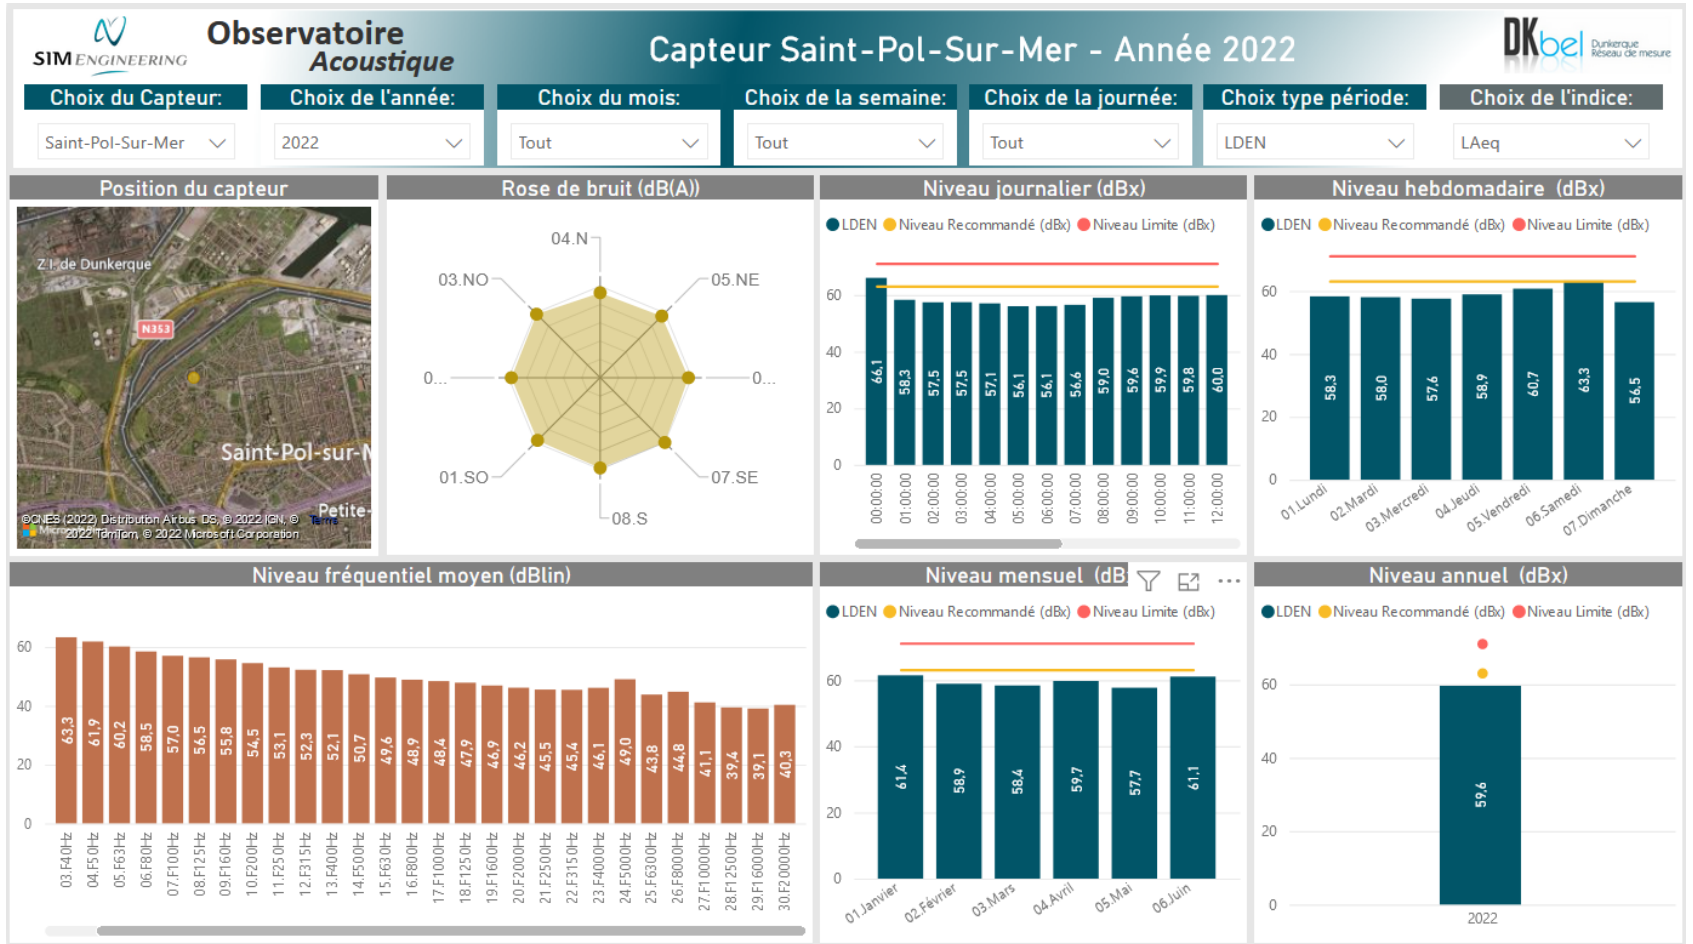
SIM ENGINEERING

Observatoire Acoustique

Capteur Saint-Pol-Sur-Mer - Année 2022

DKbel Dunkerque Réseau de mesure

Choix du Capteur:
Saint-Pol-Sur-Mer

Choix de l'année:
2022

Choix du mois:
Tout

Choix de la semaine:
Tout

Choix de la journée:
Tout

Choix type période:
LDEN

Choix de l'indice:
LAeq

Position du capteur

Z.I. de Dunkerque
N353
Saint-Pol-sur-M
Petite-
©CNES (2022) Distribution Airbus DS, © 2022 IGN, © 2022 TomTom, © 2022 Microsoft Corporation
Microsoft
Terms

Rose de bruit (dB(A))

04.N
05.NE
03.NO
0...
0...
01.SO
07.SE
08.S

Niveau journalier (dBx)

LDEN Niveau Recommandé (dBx) Niveau Limite (dBx)

| 00:00:00 | 01:00:00 | 02:00:00 | 03:00:00 | 04:00:00 | 05:00:00 | 06:00:00 | 07:00:00 | 08:00:00 | 09:00:00 | 10:00:00 | 11:00:00 | 12:00:00 |
|---|---|---|---|---|---|---|---|---|---|---|---|---|
| 66,1 | 58,3 | 57,5 | 57,5 | 57,1 | 56,1 | 56,1 | 56,6 | 59,0 | 59,6 | 59,9 | 59,8 | 60,0 |

0
20
40
60

Niveau hebdomadaire (dBx)

LDEN Niveau Recommandé (dBx) Niveau Limite (dBx)

| 01.Lundi | 02.Mardi | 03.Mercredi | 04.Jeudi | 05.Vendredi | 06.Samedi | 07.Dimanche |
|---|---|---|---|---|---|---|
| 58,3 | 58,0 | 57,6 | 58,9 | 60,7 | 63,3 | 56,5 |

0
20
40
60

Niveau fréquentiel moyen (dBlin)

| 03.F40Hz | 04.F50Hz | 05.F63Hz | 06.F80Hz | 07.F100Hz | 08.F125Hz | 09.F160Hz | 10.F200Hz | 11.F250Hz | 12.F315Hz | 13.F400Hz | 14.F500Hz | 15.F630Hz | 16.F800Hz | 17.F1000Hz | 18.F1250Hz | 19.F1600Hz | 20.F2000Hz | 21.F2500Hz | 22.F3150Hz | 23.F4000Hz | 24.F5000Hz | 25.F6300Hz | 26.F8000Hz | 27.F10000Hz | 28.F12500Hz | 29.F16000Hz | 30.F20000Hz |
|---|---|---|---|---|---|---|---|---|---|---|---|---|---|---|---|---|---|---|---|---|---|---|---|---|---|---|---|
| 63,3 | 61,9 | 60,2 | 58,5 | 57,0 | 56,5 | 55,8 | 54,5 | 53,1 | 52,3 | 52,1 | 50,7 | 49,6 | 48,9 | 48,4 | 47,9 | 46,9 | 46,2 | 45,5 | 45,4 | 46,1 | 49,0 | 43,8 | 44,8 | 41,1 | 39,4 | 39,1 | 40,3 |

0
20
40
60

Niveau mensuel (dB

LDEN Niveau Recommandé (dBx) Niveau Limite (dBx)

| 01.Janvier | 02.Février | 03.Mars | 04.Avril | 05.Mai | 06.Juin |
|---|---|---|---|---|---|
| 61,4 | 58,9 | 58,4 | 59,7 | 57,7 | 61,1 |

0
20
40
60

Niveau annuel (dBx)

LDEN Niveau Recommandé (dBx) Niveau Limite (dBx)

| 2022 |
|---|
| 59,6 |

0
20
40
60